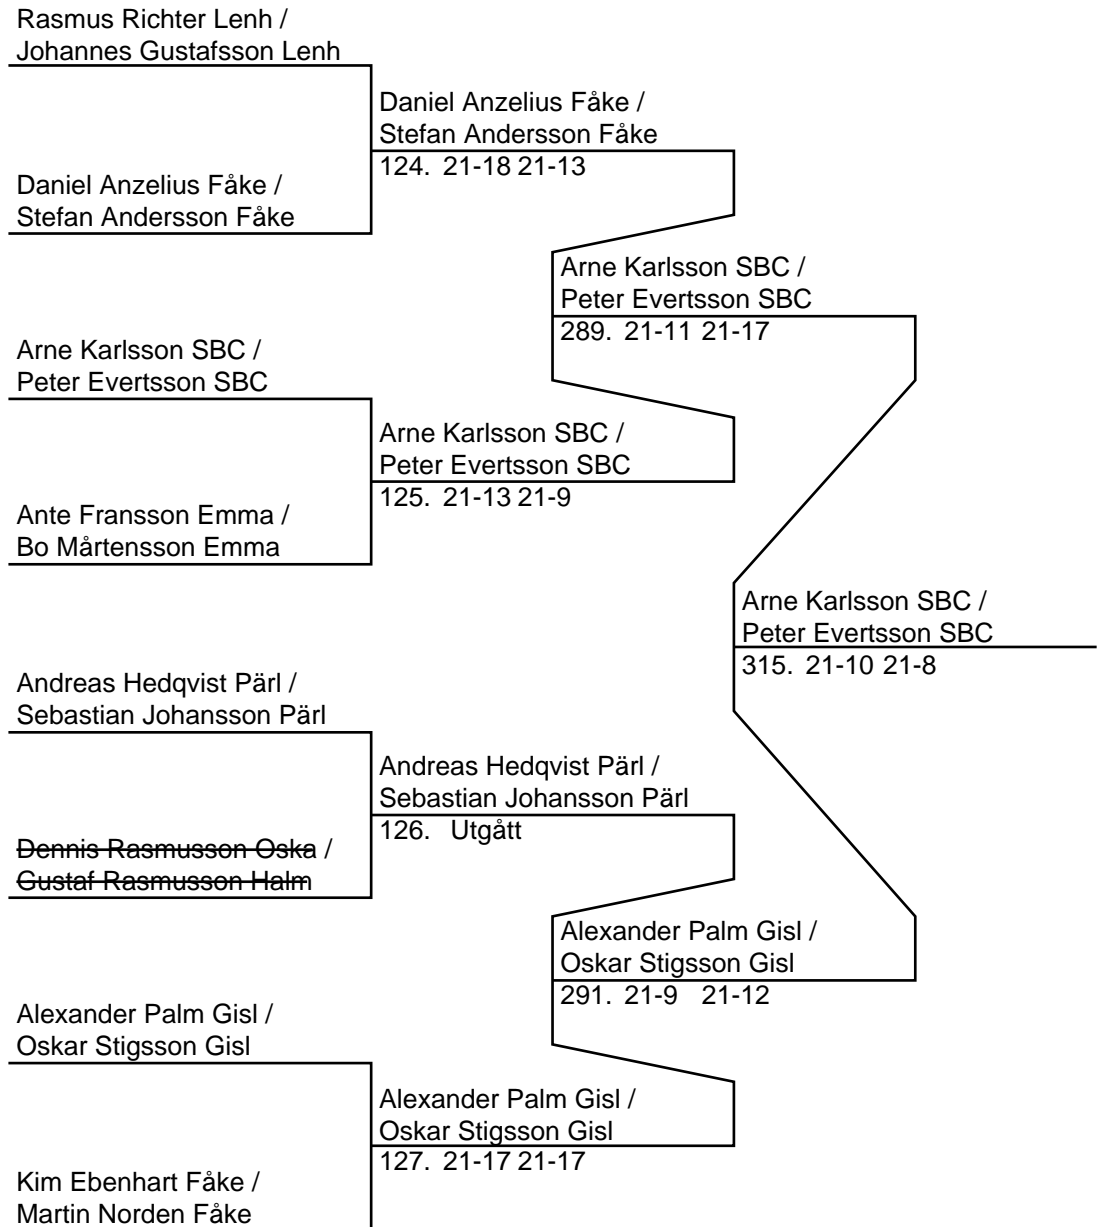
Rasmus Richter Lenh /
Johannes Gustafsson Lenh

Daniel Anzelius Fåke /
Stefan Andersson Fåke

Daniel Anzelius Fåke /
Stefan Andersson Fåke
124. 21-18 21-13

Arne Karlsson SBC /
Peter Evertsson SBC
289. 21-11 21-17

Arne Karlsson SBC /
Peter Evertsson SBC

Arne Karlsson SBC /
Peter Evertsson SBC
125. 21-13 21-9

Ante Fransson Emma /
Bo Mårtensson Emma

Arne Karlsson SBC /
Peter Evertsson SBC
315. 21-10 21-8

Andreas Hedqvist Pärl /
Sebastian Johansson Pärl

Andreas Hedqvist Pärl /
Sebastian Johansson Pärl
126. Utgått

Dennis Rasmusson Oska /
Gustaf Rasmusson Halm

Alexander Palm Gisl /
Oskar Stigsson Gisl
291. 21-9 21-12

Alexander Palm Gisl /
Oskar Stigsson Gisl

Alexander Palm Gisl /
Oskar Stigsson Gisl
127. 21-17 21-17

Kim Ebenhart Fåke /
Martin Norden Fåke